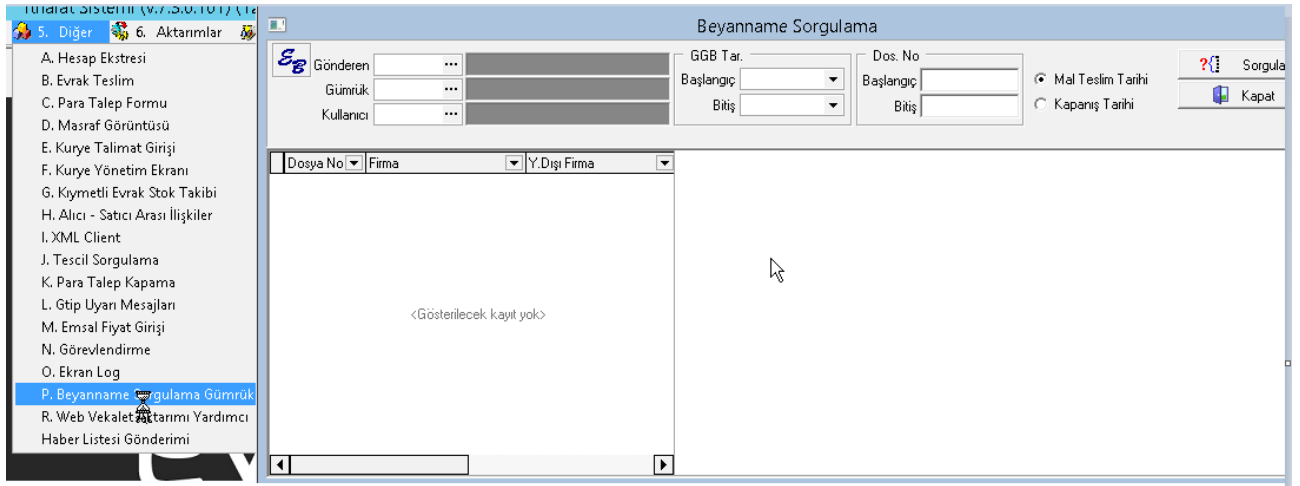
İthalat Sistemi (v.7.3.0.101) (I

5. Diğer
6. Aktarımlar

A. Hesap Ekstresi
B. Evrak Teslim
C. Para Talep Formu
D. Masraf Görüntüsü
E. Kurye Talimat Girişi
F. Kurye Yönetim Ekranı
G. Kıymetli Evrak Stok Takibi
H. Alıcı - Satıcı Arası İlişkiler
I. XML Client
J. Tescil Sorgulama
K. Para Talep Kapama
L. Gtip Uyarı Mesajları
M. Emsal Fiyat Girişi
N. Görevlendirme
O. Ekran Log
P. Beyanname Sorgulama Gümrük
R. Web Vekalet Aktarımı Yardımcı
Haber Listesi Gönderimi

Beyanname Sorgulama

Gönderen
Gümrük
Kullanıcı

GGB Tar.
Başlangıç
Bitiş

Dos. No
Başlangıç
Bitiş

Mal Teslim Tarihi
Kapanış Tarihi

Sorgula
Kapat

| Dosya No | Firma | Y.Dışı Firma |
|---|---|---|

<Gösterilecek kayıt yok>